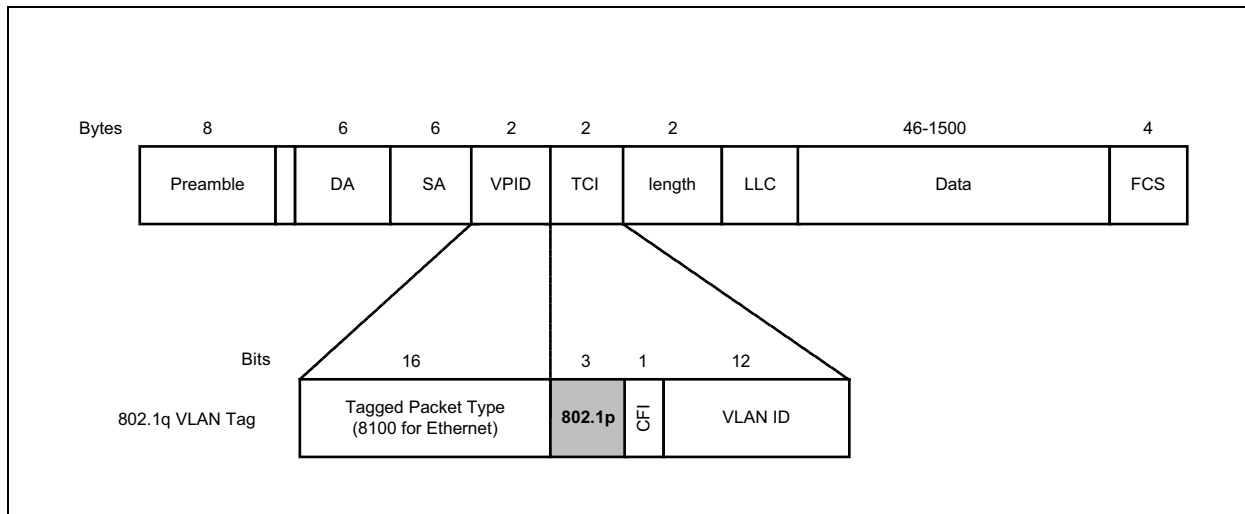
Bytes 8 6 6 2 2 2 46-1500 4

| Preamble | | DA | SA | VPID | TCI | length | LLC | Data | FCS |
|---|---|---|---|---|---|---|---|---|---|

Bits 16 3 1 12

802.1q VLAN Tag

| Tagged Packet Type (8100 for Ethernet) | **802.1p** | CFI | VLAN ID |
|---|---|---|---|